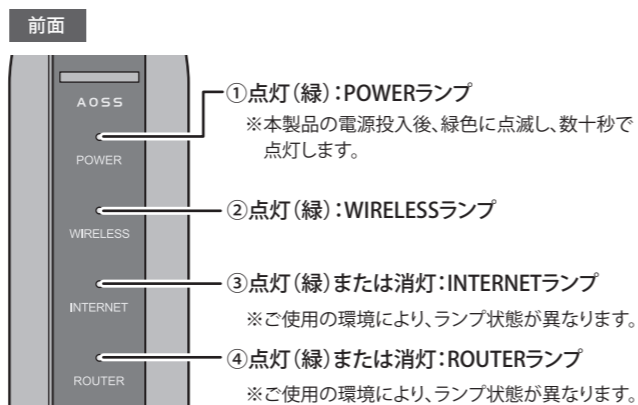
前面

AOSS

POWER

WIRELESS

INTERNET

ROUTER

①点灯(緑):POWERランプ
※本製品の電源投入後、緑色に点滅し、数十秒で点灯します。

②点灯(緑):WIRELESSランプ

③点灯(緑)または消灯:INTERNETランプ
※ご使用の環境により、ランプ状態が異なります。

④点灯(緑)または消灯:ROUTERランプ
※ご使用の環境により、ランプ状態が異なります。